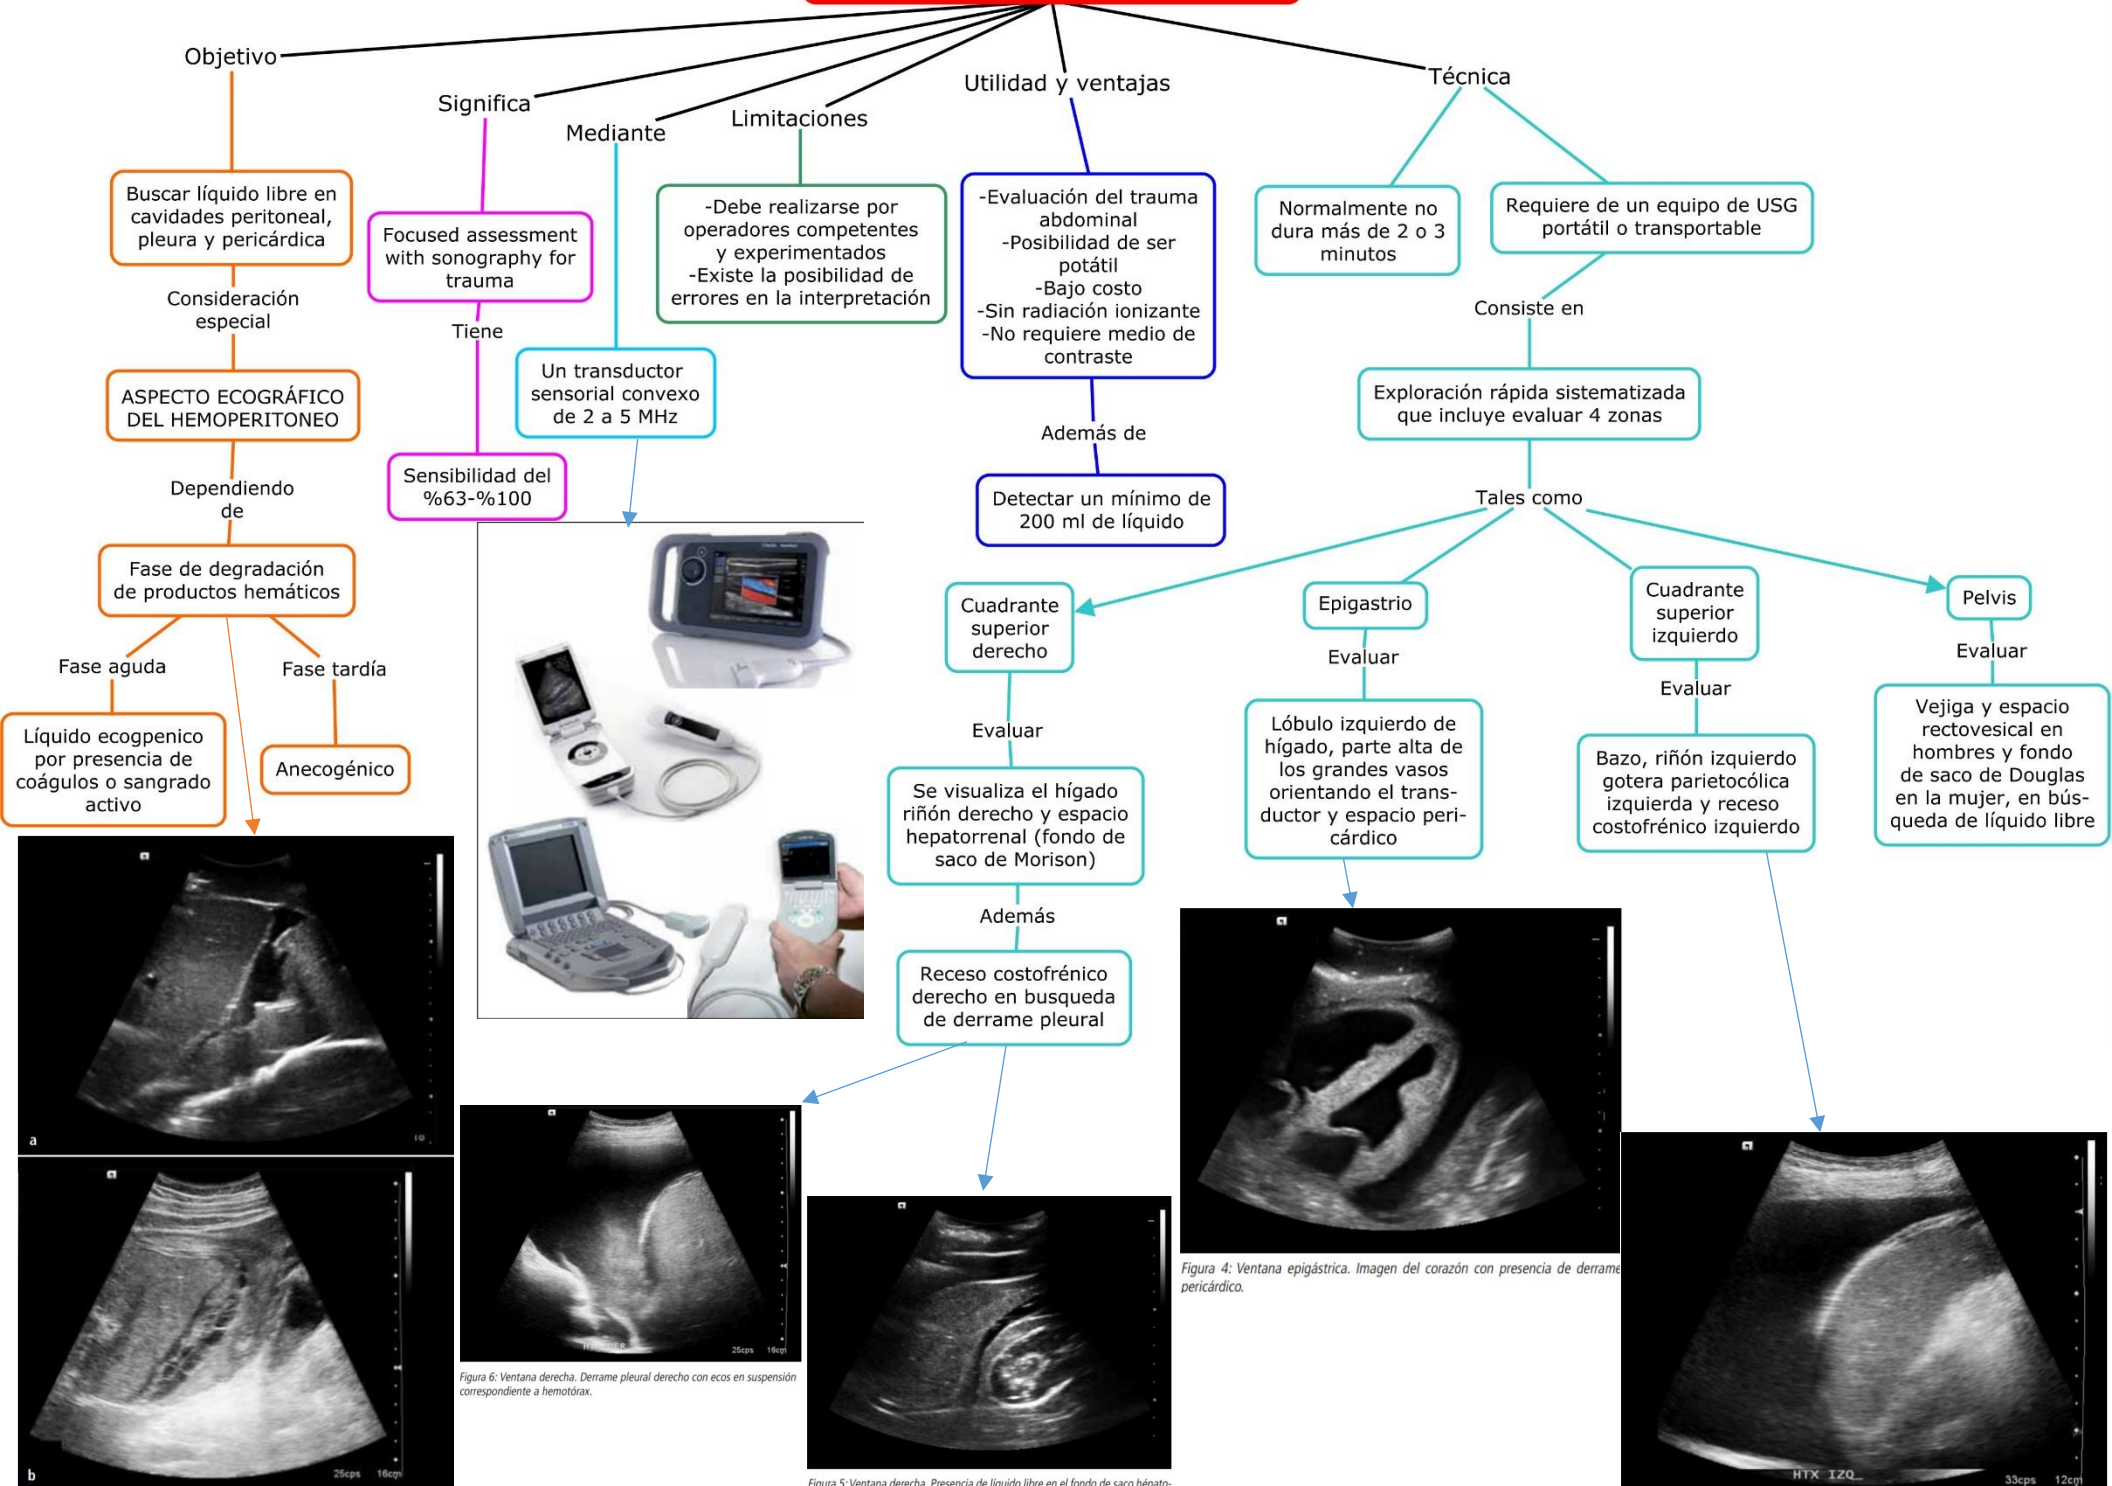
Objetivo

Buscar líquido libre en cavidades peritoneal, pleura y pericárdica

Consideración especial

ASPECTO ECOGRÁFICO DEL HEMOPERITONEO

Dependiendo de

Fase de degradación de productos hemáticos

Fase aguda

Líquido ecogenpico por presencia de coágulos o sangrado activo

Fase tardía

Anecogénico

a

b

25cps 18cm

Significa

Focused assessment with sonography for trauma

Tiene

Sensibilidad del %63-%100

Mediante

Un transductor sensorial convexo de 2 a 5 MHz

Limitaciones

-Debe realizarse por operadores competentes y experimentados
-Existe la posibilidad de errores en la interpretación

Utilidad y ventajas

-Evaluación del trauma abdominal
-Posibilidad de ser potátil
-Bajo costo
-Sin radiación ionizante
-No requiere medio de contraste

Además de

Detectar un mínimo de 200 ml de líquido

Técnica

Normalmente no dura más de 2 o 3 minutos

Requiere de un equipo de USG portátil o transportable

Consiste en

Exploración rápida sistematizada que incluye evaluar 4 zonas

Tales como

Cuadrante superior derecho

Evaluar

Se visualiza el hígado riñón derecho y espacio hepatorrenal (fondo de saco de Morison)

Además

Receso costofrénico derecho en busqueda de derrame pleural

Epigastrio

Evaluar

Lóbulo izquierdo de hígado, parte alta de los grandes vasos orientando el transductor y espacio pericárdico

Cuadrante superior izquierdo

Evaluar

Bazo, riñón izquierdo gotera parietocólica izquierda y receso costofrénico izquierdo

Pelvis

Evaluar

Vejiga y espacio rectovesical en hombres y fondo de saco de Douglas en la mujer, en búsqueda de líquido libre

25cps 18cm

Figura 6: Ventana derecha. Derrame pleural derecho con ecos en suspensión correspondiente a hemotórax.

Figura 5: Ventana derecha. Presencia de líquido libre en el fondo de saco hépato-

Figura 4: Ventana epigástrica. Imagen del corazón con presencia de derrame pericárdico.

HTX IZQ

33cps 12cm